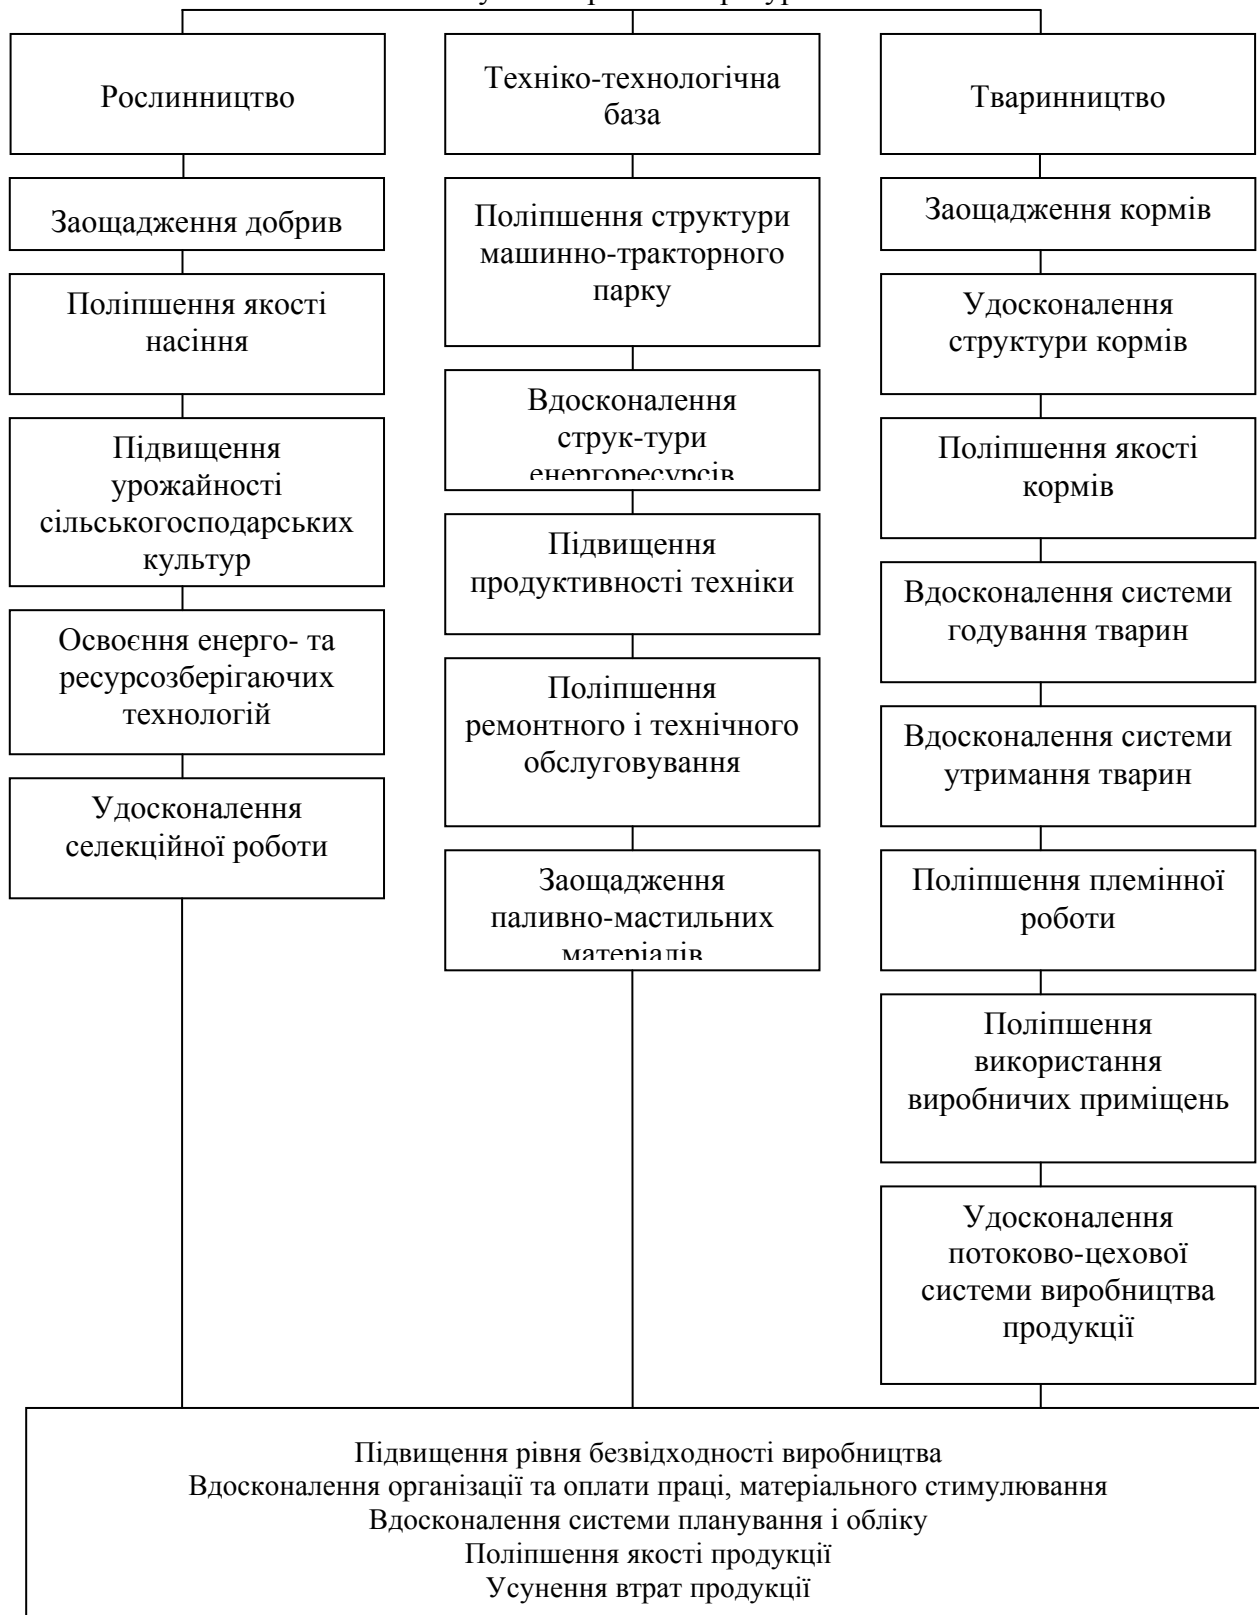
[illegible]

Рослинництво

Заощадження добрив

Поліпшення якості насіння

Підвищення урожайності сільськогосподарських культур

Освоєння енерго- та ресурсозберігаючих технологій

Удосконалення селекційної роботи

Техніко-технологічна база

Поліпшення структури машинно-тракторного парку

Вдосконалення струк-тури енергоресурсів

Підвищення продуктивності техніки

Поліпшення ремонтного і технічного обслуговування

Заощадження паливно-мастильних матеріалів

Тваринництво

Заощадження кормів

Удосконалення структури кормів

Поліпшення якості кормів

Вдосконалення системи годування тварин

Вдосконалення системи утримання тварин

Поліпшення племінної роботи

Поліпшення використання виробничих приміщень

Удосконалення потоково-цехової системи виробництва продукції

Підвищення рівня безвідходності виробництва
Вдосконалення організації та оплати праці, матеріального стимулювання
Вдосконалення системи планування і обліку
Поліпшення якості продукції
Усунення втрат продукції